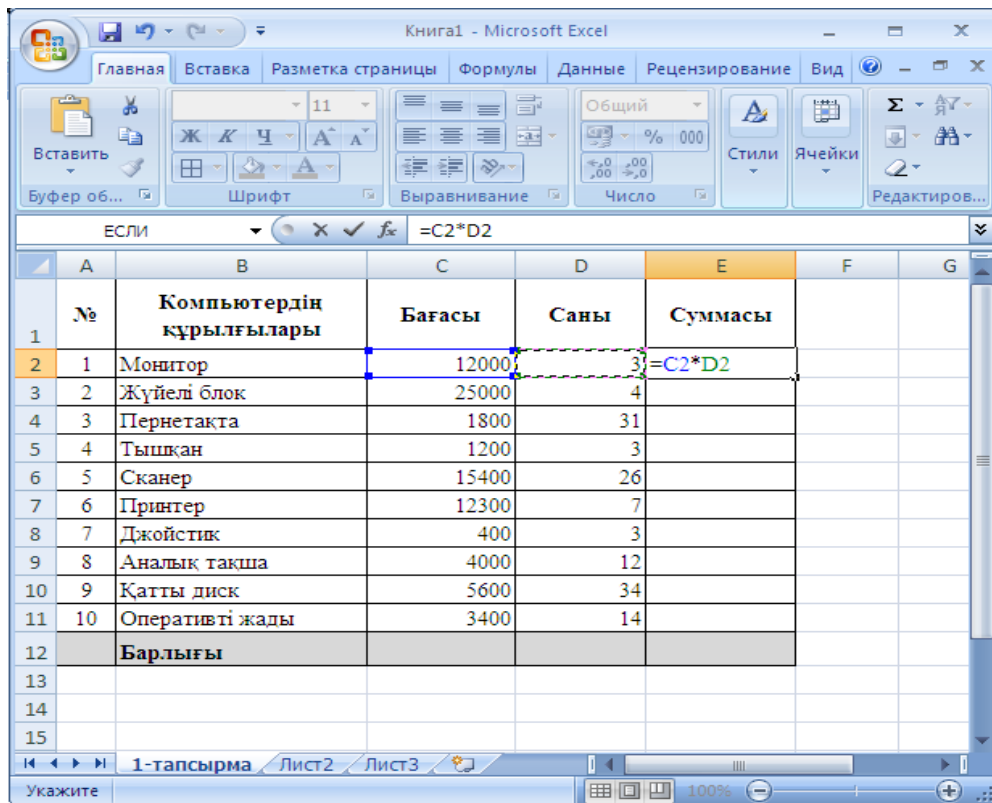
Книга1 - Microsoft Excel

Главная | Вставка | Разметка страницы | Формулы | Данные | Рецензирование | Вид

Вставить | Буфер об... | 11 | Ж К Ч | Шрифт | Выравнивание | Общий | % 000 | Число | Стили | Ячейки | Σ | Редактиров...

ЕСЛИ | $f_x$ | =C2*D2

| | A | B | C | D | E | F | G |
|---|---|---|---|---|---|---|---|
| 1 | № | Компьютердің құрылғылары | Бағасы | Саны | Суммасы | | |
| 2 | 1 | Монитор | 12000 | 3 | =C2*D2 | | |
| 3 | 2 | Жүйелі блок | 25000 | 4 | | | |
| 4 | 3 | Пернетақта | 1800 | 31 | | | |
| 5 | 4 | Тышқан | 1200 | 3 | | | |
| 6 | 5 | Сканер | 15400 | 26 | | | |
| 7 | 6 | Принтер | 12300 | 7 | | | |
| 8 | 7 | Джойстик | 400 | 3 | | | |
| 9 | 8 | Аналық тақша | 4000 | 12 | | | |
| 10 | 9 | Қатты диск | 5600 | 34 | | | |
| 11 | 10 | Оперативті жады | 3400 | 14 | | | |
| 12 | | Барлығы | | | | | |
| 13 | | | | | | | |
| 14 | | | | | | | |
| 15 | | | | | | | |

1-тапсырма | Лист2 | Лист3

Укажите | 100%